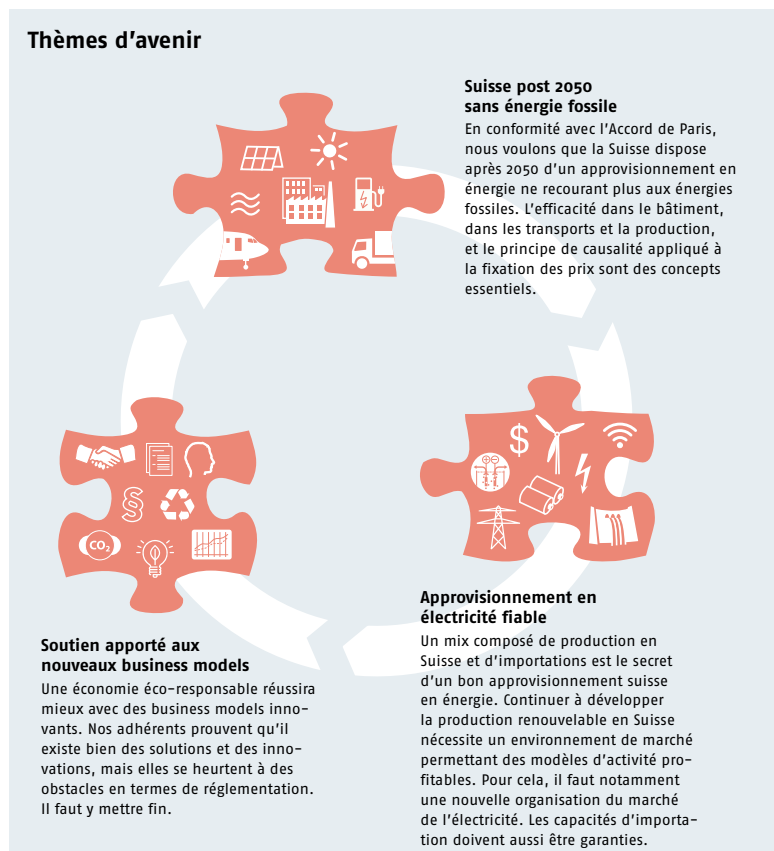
Thèmes d'avenir

Suisse post 2050 sans énergie fossile
En conformité avec l'Accord de Paris, nous voulons que la Suisse dispose après 2050 d'un approvisionnement en énergie ne recourant plus aux énergies fossiles. L'efficacité dans le bâtiment, dans les transports et la production, et le principe de causalité appliqué à la fixation des prix sont des concepts essentiels.

$CO_2$

Soutien apporté aux nouveaux business models
Une économie éco-responsable réussira mieux avec des business models innovants. Nos adhérents prouvent qu'il existe bien des solutions et des innovations, mais elles se heurtent à des obstacles en termes de réglementation. Il faut y mettre fin.

Approvisionnement en électricité fiable
Un mix composé de production en Suisse et d'importations est le secret d'un bon approvisionnement suisse en énergie. Continuer à développer la production renouvelable en Suisse nécessite un environnement de marché permettant des modèles d'activité profitables. Pour cela, il faut notamment une nouvelle organisation du marché de l'électricité. Les capacités d'importation doivent aussi être garanties.